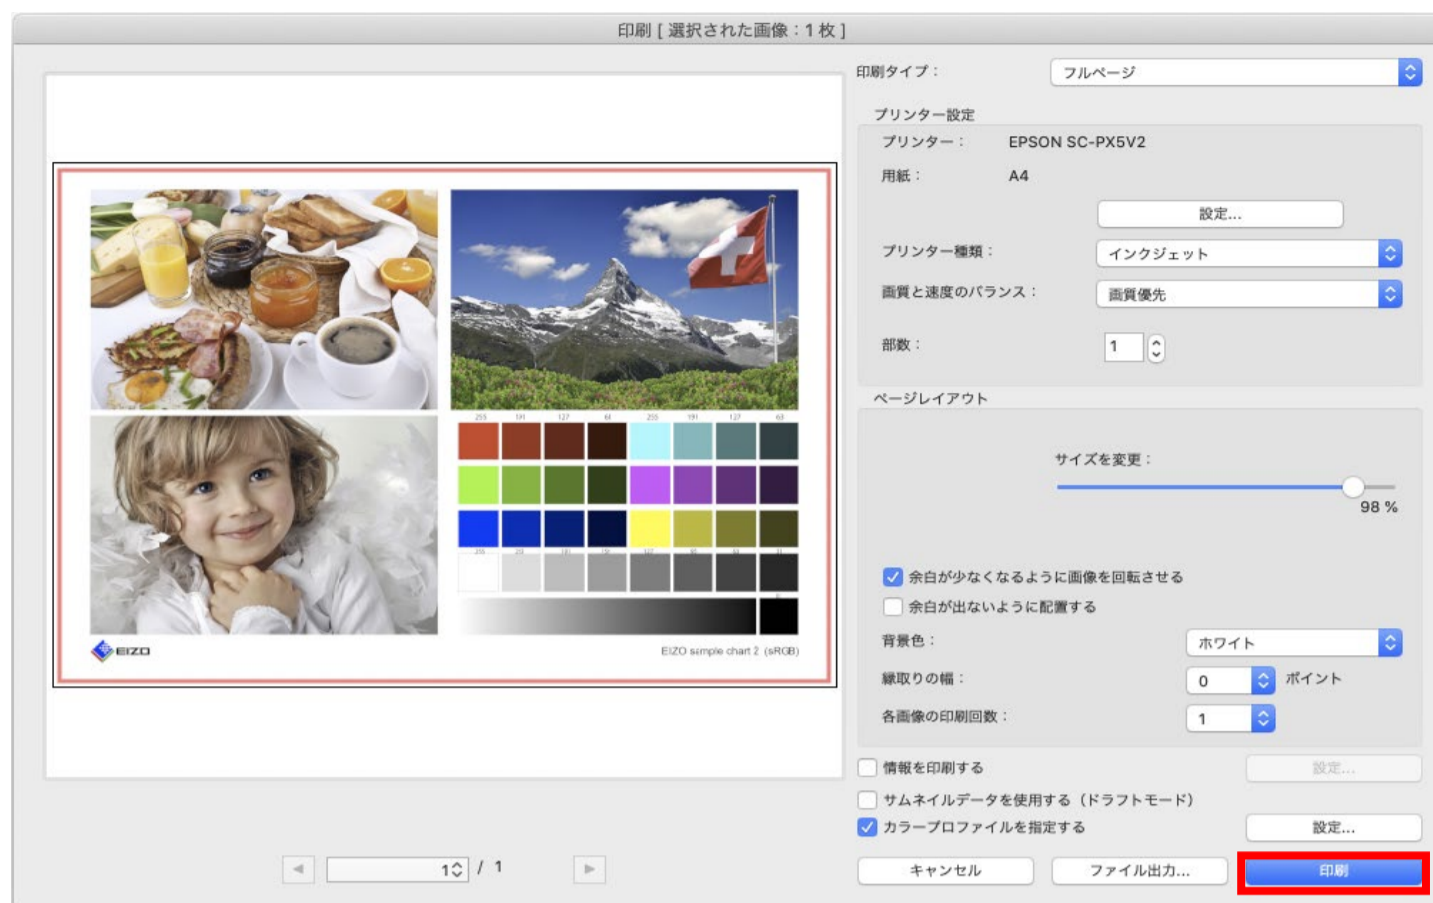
印刷 [ 選択された画像：1 枚 ]

印刷タイプ：
フルページ

プリンター設定
プリンター：
EPSON SC-PX5V2
用紙：
A4
設定...
プリンター種類：
インクジェット
画質と速度のバランス：
画質優先
部数：
1

ページレイアウト
サイズを変更：
98 %
余白が少なくなるように画像を回転させる
余白が出ないように配置する
背景色：
ホワイト
縁取りの幅：
0
ポイント
各画像の印刷回数：
1

情報を印刷する
設定...
サムネイルデータを使用する（ドラフトモード）
カラープロファイルを指定する
設定...

EIZO
EIZO simple chart 2 (sRGB)

1 / 1

キャンセル
ファイル出力...
印刷